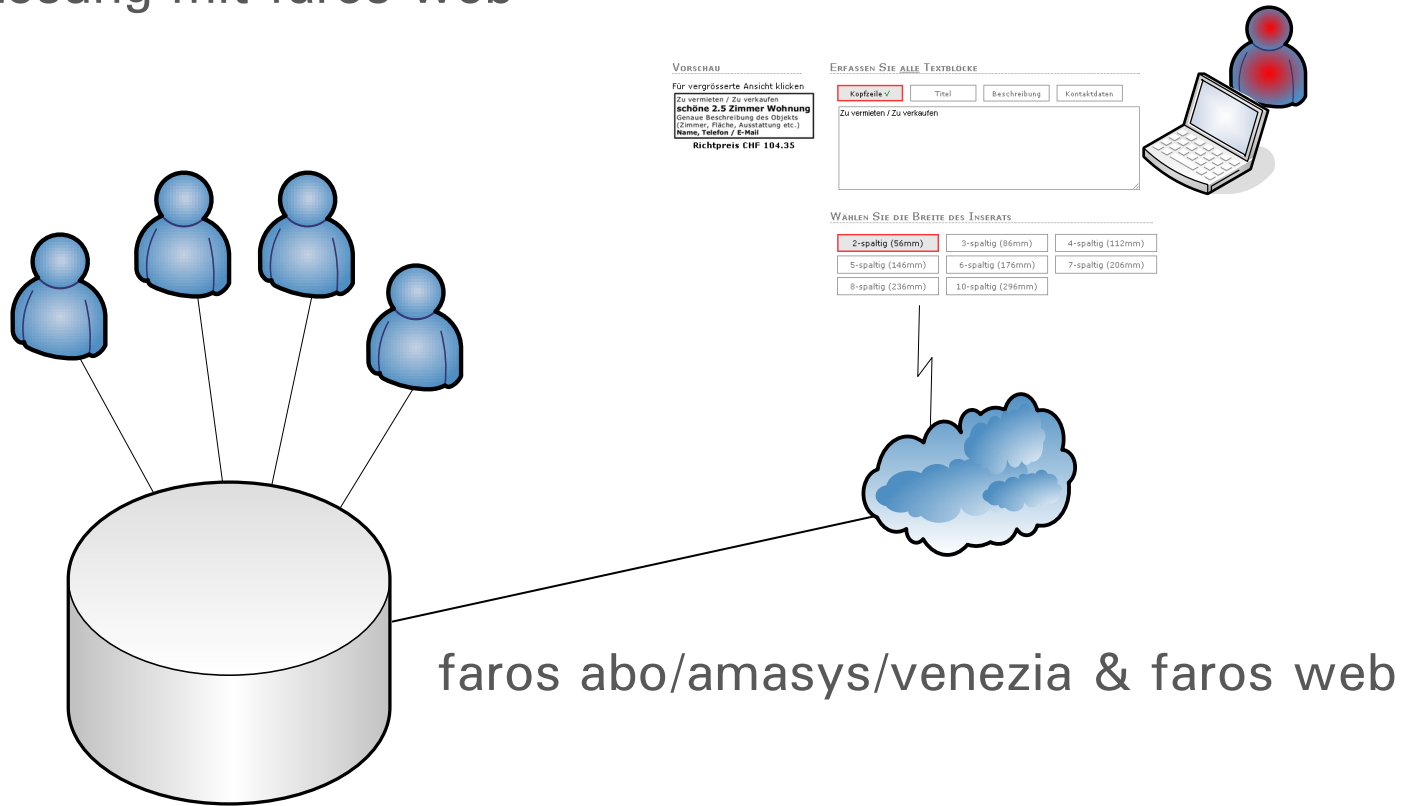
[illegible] mit faros web

Vorschau

Für vergrösserte Ansicht klicken

Zu vermieten / Zu verkaufen
schöne 2.5 Zimmer Wohnung
Genaue Beschreibung des Objekts (Zimmer, Fläche, Ausstattung etc.)
Name, Telefon / E-Mail

Richtpreis CHF 104.35

Erfassen Sie alle Textblöcke

Kopfzeile ✓ | Titel | Beschreibung | Kontaktdaten

Zu vermieten / Zu verkaufen

Wahlen Sie die Breite des Inserats

2-spaltig (56mm) | 3-spaltig (86mm) | 4-spaltig (112mm)
5-spaltig (146mm) | 6-spaltig (176mm) | 7-spaltig (206mm)
8-spaltig (236mm) | 10-spaltig (296mm)

faros abo/amasys/venezia & faros web